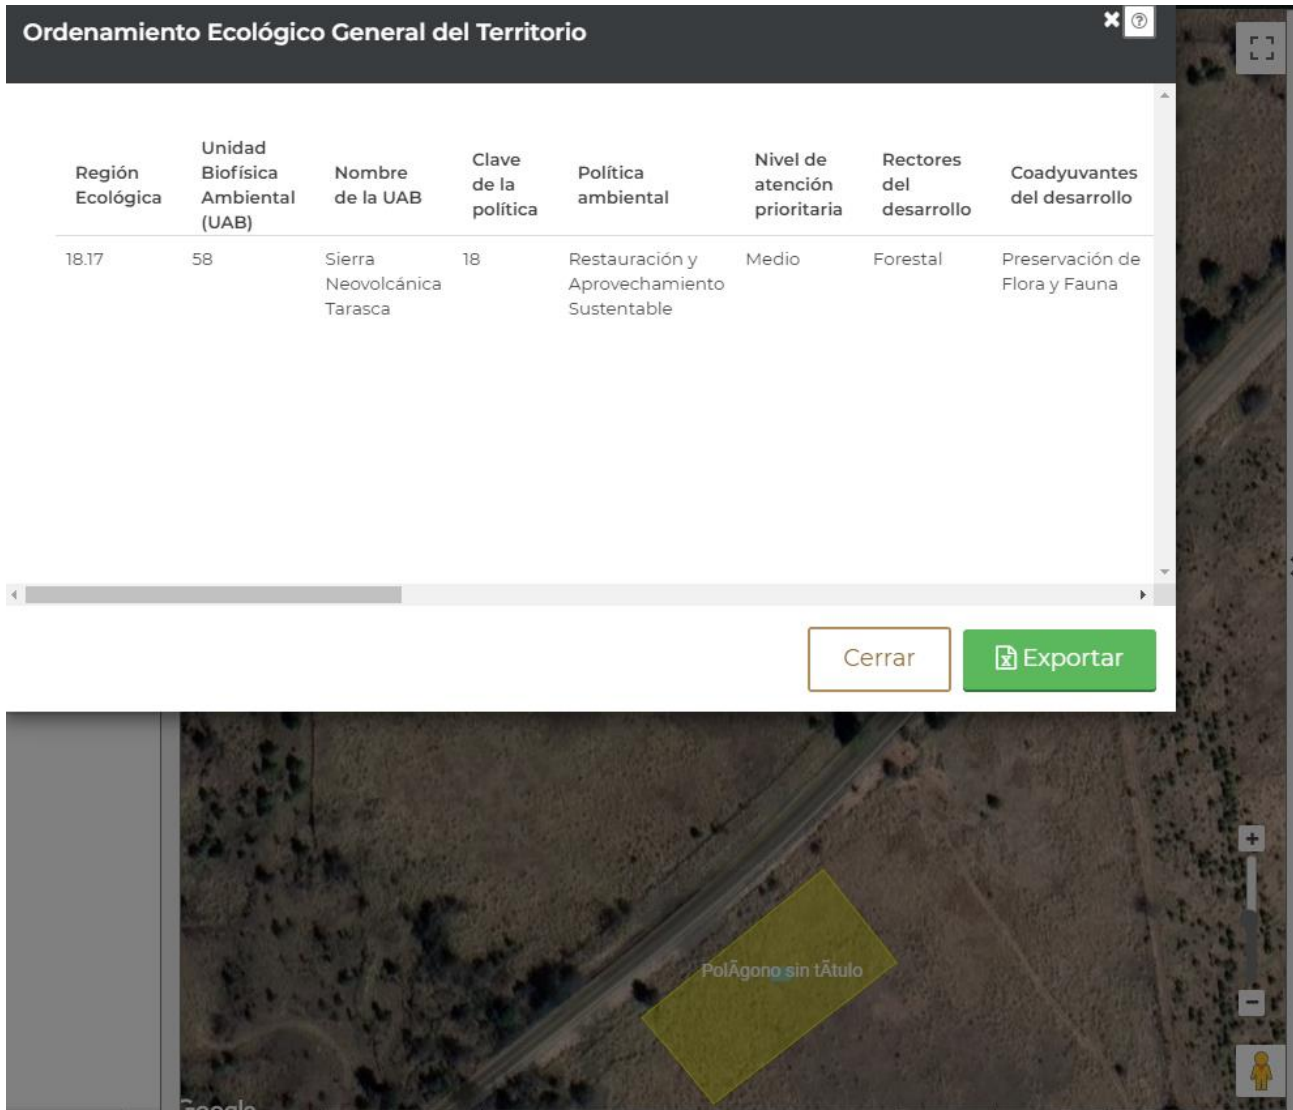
Ordenamiento Ecológico General del Territorio

| Región Ecológica | Unidad Biofísica Ambiental (UAB) | Nombre de la UAB | Clave de la política | Política ambiental | Nivel de atención prioritaria | Rectores del desarrollo | Coadyuvantes del desarrollo |
|---|---|---|---|---|---|---|---|
| 18.17 | 58 | Sierra Neovolcánica Tarasca | 18 | Restauración y Aprovechamiento Sustentable | Medio | Forestal | Preservación de Flora y Fauna |

Cerrar
Exportar

PolÃgono sin tÃtulo

Google